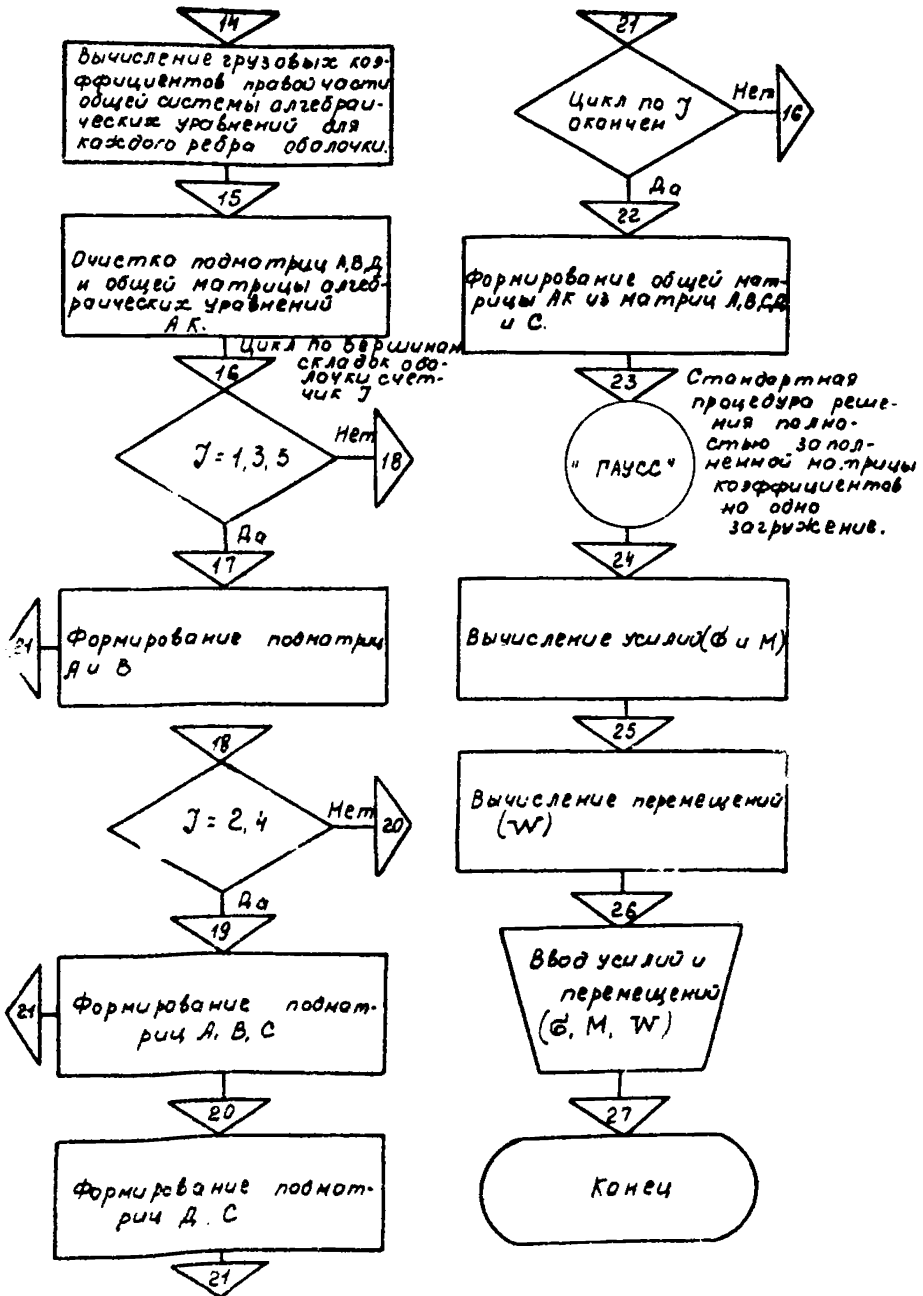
14

Вычисление грузовых коэффициентов правой части общей системы алгебраических уравнений для каждого ребра оболочки.

15

Очистка подматриц А,В,Д и общей матрицы алгебраических уравнений АК.

Цикл по вершинам складок оболочки счетчик J

16

J = 1, 3, 5

Нет

18

Да

17

21

Формирование подматриц А и В

18

J = 2, 4

Нет

20

Да

19

21

Формирование подматриц А, В, С

20

Формирование подматриц Д, С

21

21

Цикл по J окончен

Нет

16

Да

22

Формирование общей матрицы АК из матриц А,В,С,Д и С.

23

"ГАУСС"

Стандартная процедура решения полностью заполненной матрицы коэффициентов на одно загружение.

24

Вычисление усилий (б и М)

25

Вычисление перемещений (W)

26

Ввод усилий и перемещений (б, М, W)

27

Конец